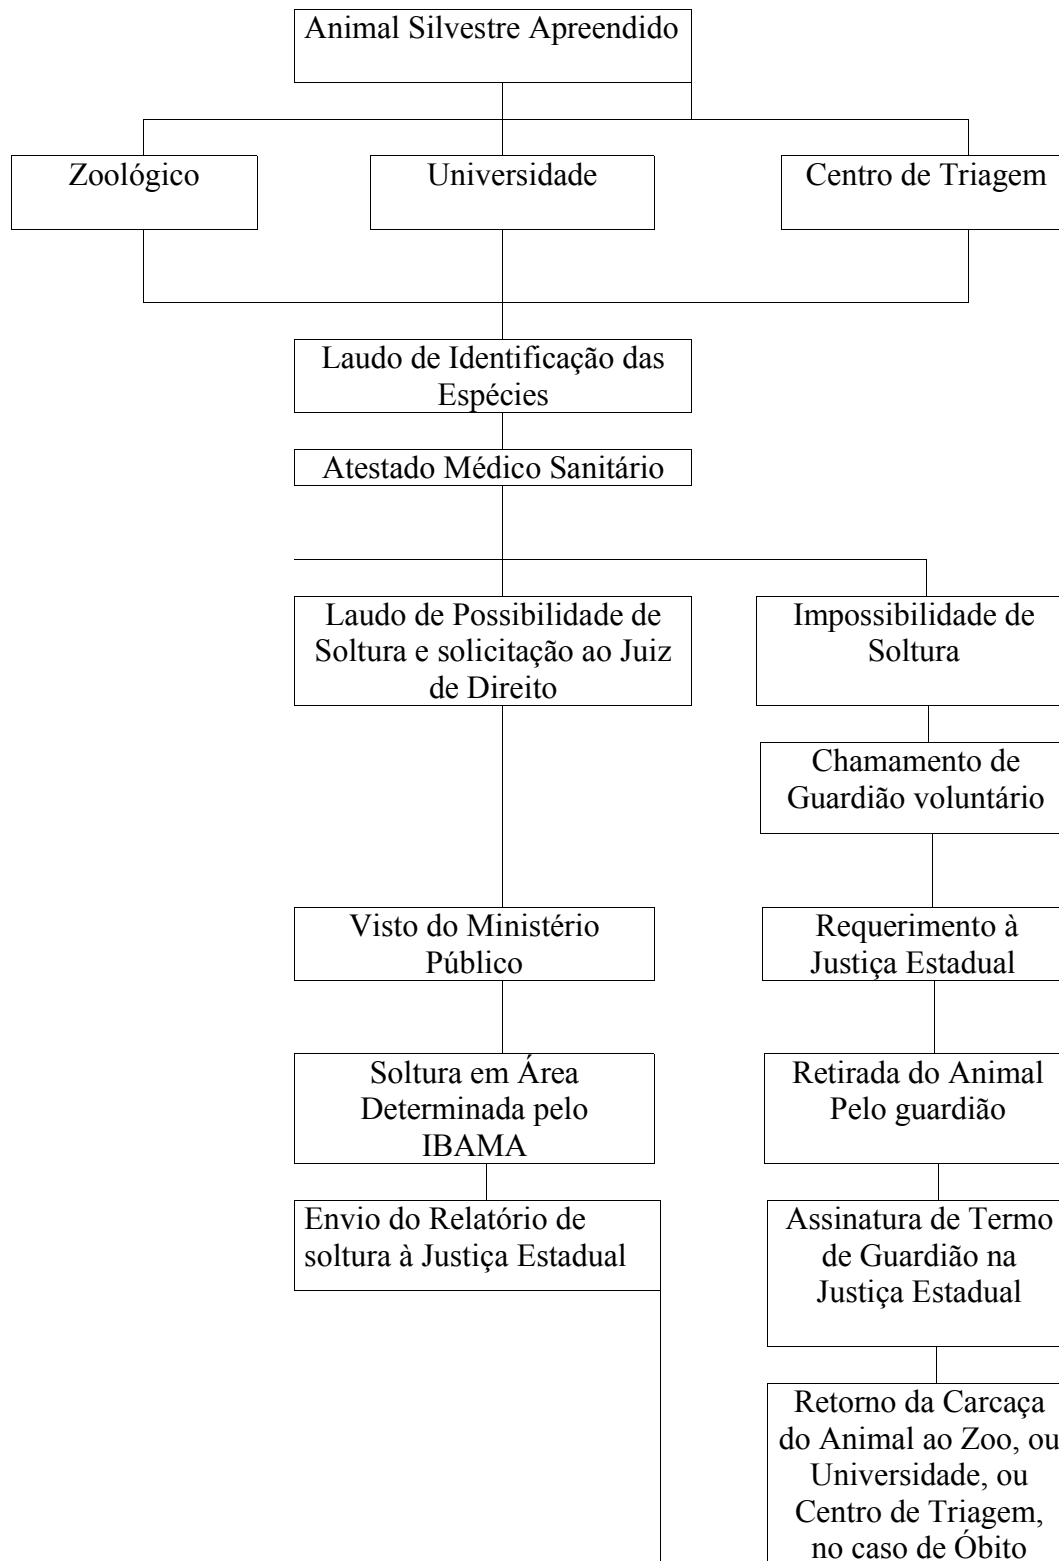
Animal Silvestre Apreendido

Zoológico

Universidade

Centro de Triagem

Laudo de Identificação das Espécies

Atestado Médico Sanitário

Laudo de Possibilidade de Soltura e solicitação ao Juiz de Direito

Impossibilidade de Soltura

Chamamento de Guardião voluntário

Visto do Ministério Público

Requerimento à Justiça Estadual

Soltura em Área Determinada pelo IBAMA

Retirada do Animal Pelo guardião

Envio do Relatório de soltura à Justiça Estadual

Assinatura de Termo de Guardião na Justiça Estadual

Retorno da Carcaça do Animal ao Zoo, ou Universidade, ou Centro de Triagem, no caso de Óbito